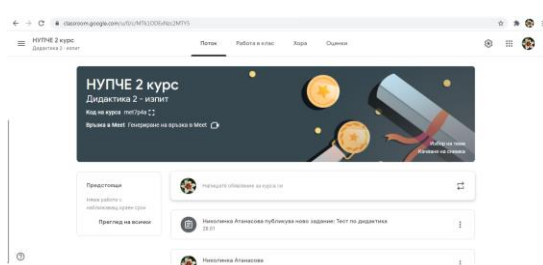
classroom.google.com/u/0/c/MTk1ODExNzc2MTYl

НУПЧЕ 2 курс
Дидактика 2 - изпит

Поток
Работа в клас
Хора
Оценки

НУПЧЕ 2 курс
Дидактика 2 - изпит
Код на курса mel7p4a
Връзка в Meet Генериране на връзка в Meet

Избор на тема
Качване на снимка

Предстоящи
Няма работа с наближаващ краен срок
Преглед на всички

Напишете обявление за курса си

Николинка Атанасова публикува ново задание: Тест по дидактика
28.01

Николинка Атанасова